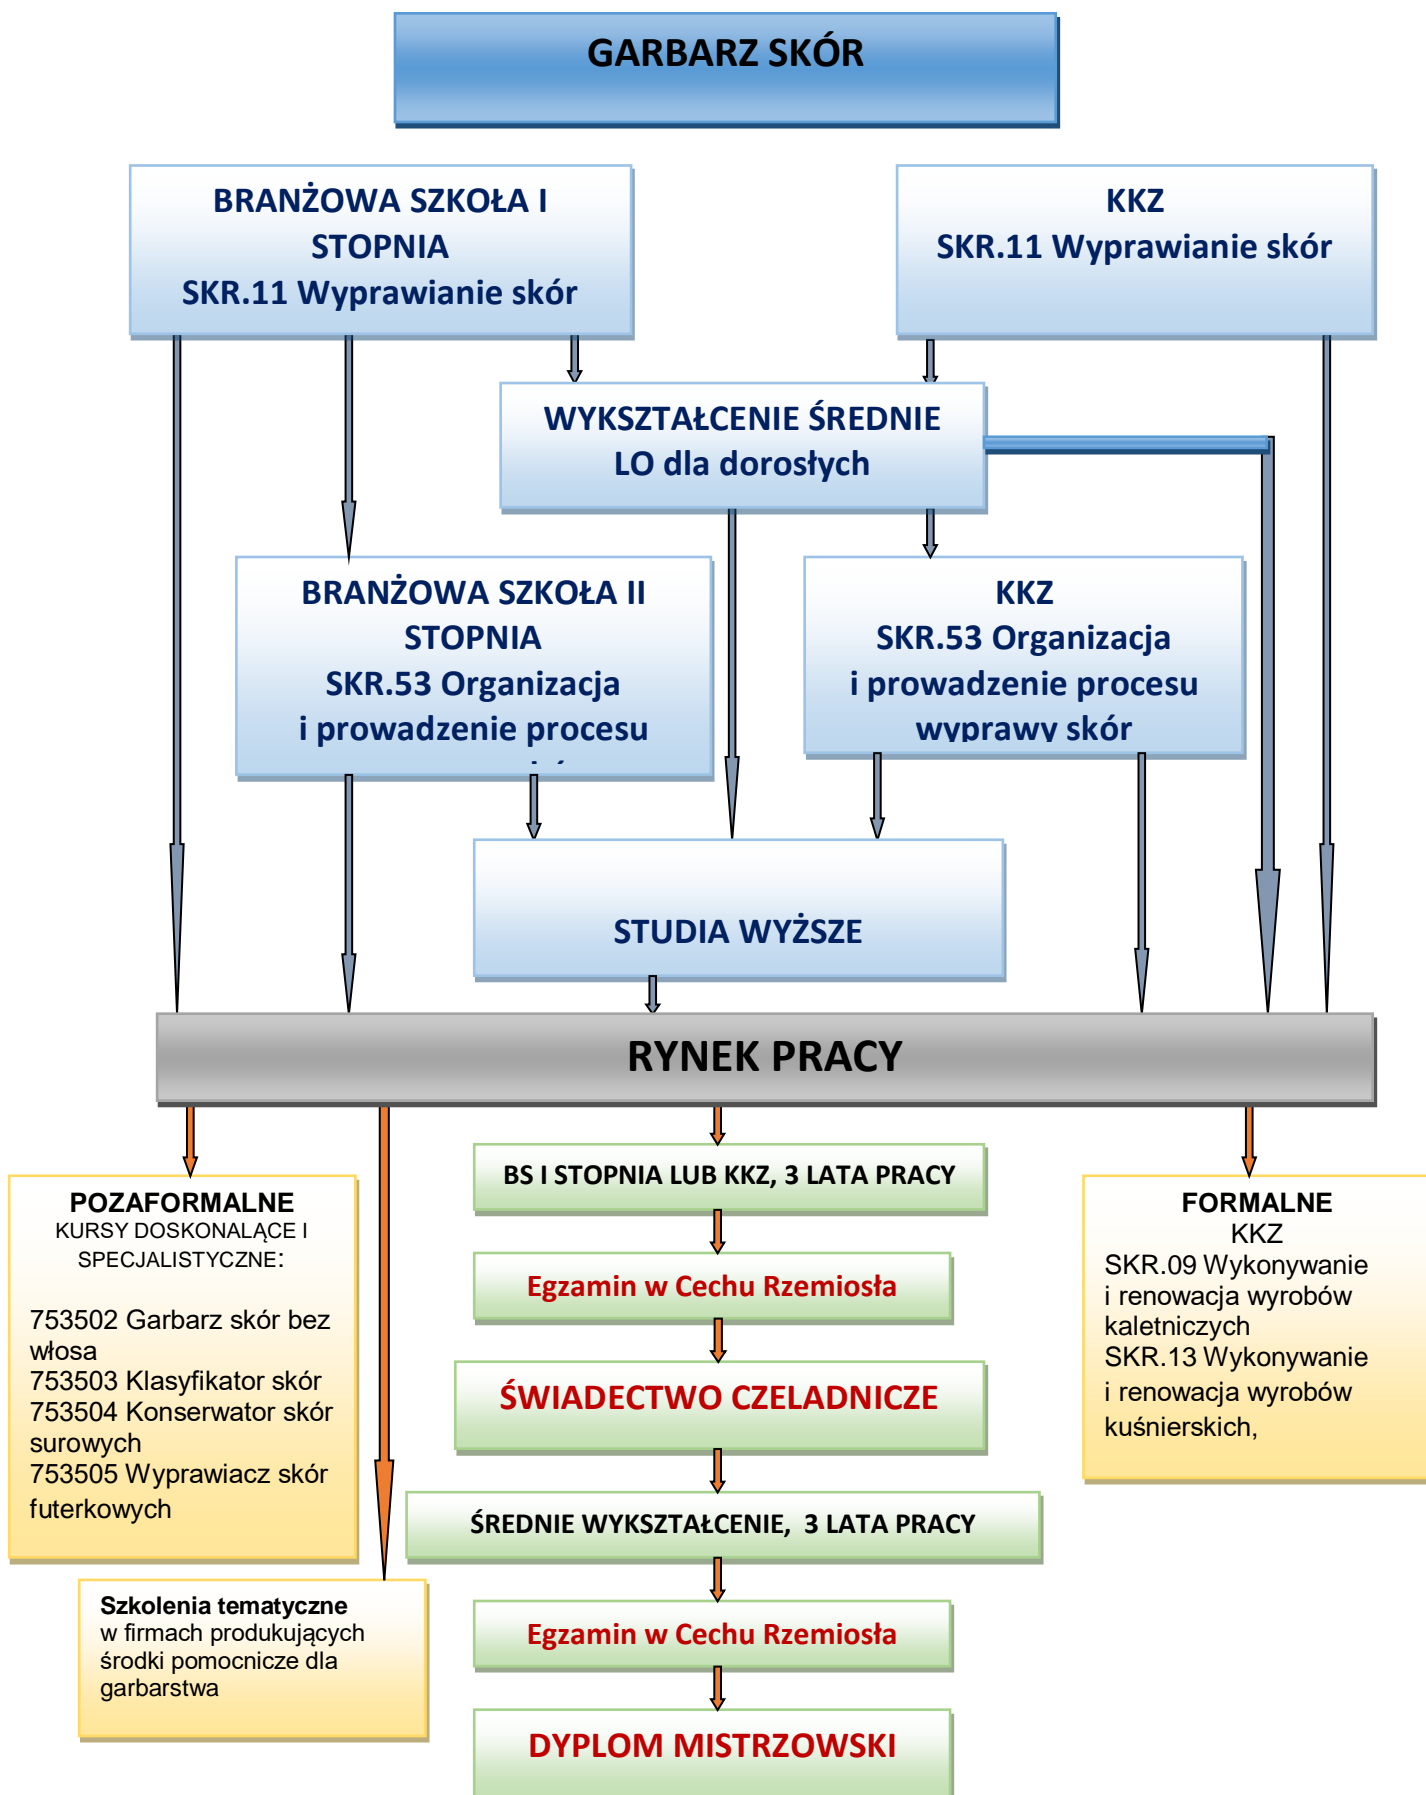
GARBARZ SKÓR

BRANŻOWA SZKOŁA I STOPNIA
SKR.11 Wyprawianie skór

KKZ
SKR.11 Wyprawianie skór

WYKSZTAŁCENIE ŚREDNIE
LO dla dorosłych

BRANŻOWA SZKOŁA II STOPNIA
SKR.53 Organizacja i prowadzenie procesu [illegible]

KKZ
SKR.53 Organizacja i prowadzenie procesu wyprawy skór

STUDIA WYŻSZE

RYNEK PRACY

POZAFORMALNE
KURSY DOSKONALĄCE I SPECJALISTYCZNE:

753502 Garbarz skór bez włosa
753503 Klasyfikator skór
753504 Konserwator skór surowych
753505 Wyprawiacz skór futerkowych

Szkolenia tematyczne
w firmach produkujących środki pomocnicze dla garbarstwa

BS I STOPNIA LUB KKZ, 3 LATA PRACY

Egzamin w Cechu Rzemiosła

ŚWIADECTWO CZELADNICZE

ŚREDNIE WYKSZTAŁCENIE, 3 LATA PRACY

Egzamin w Cechu Rzemiosła

DYPLOM MISTRZOWSKI

FORMALNE
KKZ
SKR.09 Wykonywanie i renowacja wyrobów kaletniczych
SKR.13 Wykonywanie i renowacja wyrobów kuśnierskich,